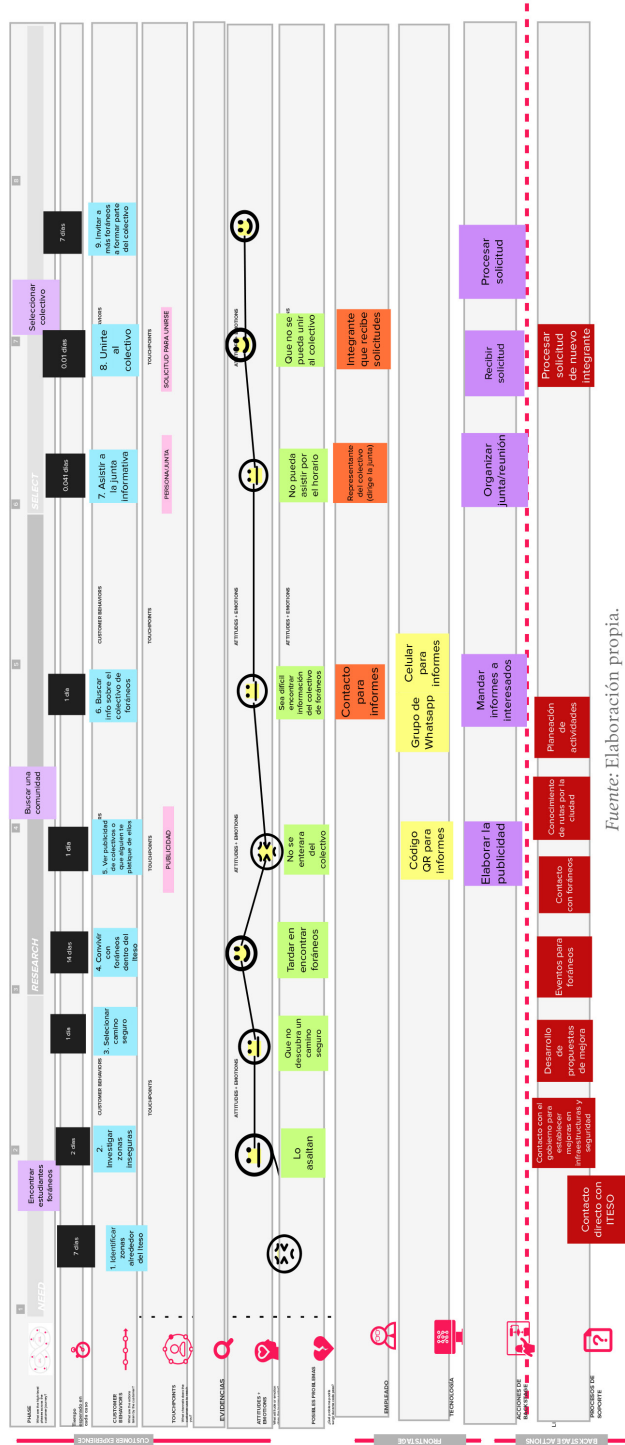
PHASE
NEED
RESEARCH
SELECT

Encontrar estudiantes foráneos
Buscar una comunidad
Seleccionar colectivo

Tiempo invertido en cada paso
7 días
2 días
1 día
14 días
1 día
1 día
0.041 días
0.01 días
7 días

CUSTOMER BEHAVIORS
1. Identificar zonas alrededor del Iteso
2. Investigar zonas inseguras
3. Seleccionar camino seguro
4. Convivir con foráneos dentro del Iteso
5. Ver publicidad del colectivo o que alguien te platique de ellos
6. Buscar info sobre el colectivo de foráneos
7. Asistir a la junta informativa
8. Unirte al colectivo
9. Invitar a más foráneos a formar parte del colectivo

TOUCHPOINTS
PUBLICIDAD
PERSONAL/JUNTA
SOLICITUD PARA UNIRSE

EVIDENCIAS

ATTITUDES + EMOTIONS

POSIBLES PROBLEMAS
Lo asaltan
Que no descubra un camino seguro
Tardar en encontrar foráneos
No se enterara del colectivo
Sea difícil encontrar información del colectivo de foráneos
No pueda asistir por el horario
Que no se pueda unir al colectivo

EMPLEADO
Contacto para informes
Representante del colectivo (dirige la junta)
Integrante que recibe solicitudes

TECNOLOGÍA
Código QR para informes
Grupo de Whatsapp
Celular para informes

ACCIONES DE BACKSTAGE
Elaborar la publicidad
Mandar informes a interesados
Organizar junta/reunión
Recibir solicitud
Procesar solicitud

PROCESOS DE SOPORTE
Contacto directo con ITESO
Contacto con el gobierno para establecer mejoras en infraestructuras y seguridad
Desarrollo de propuestas de mejora
Eventos para foráneos
Contacto con foráneos
Conocimiento de rutas por la ciudad
Planeación de actividades
Procesar solicitud de nuevo integrante

CUSTOMER EXPERIENCE
FRONTSTAGE
BACKSTAGE ACTIONS

Fuente: Elaboración propia.